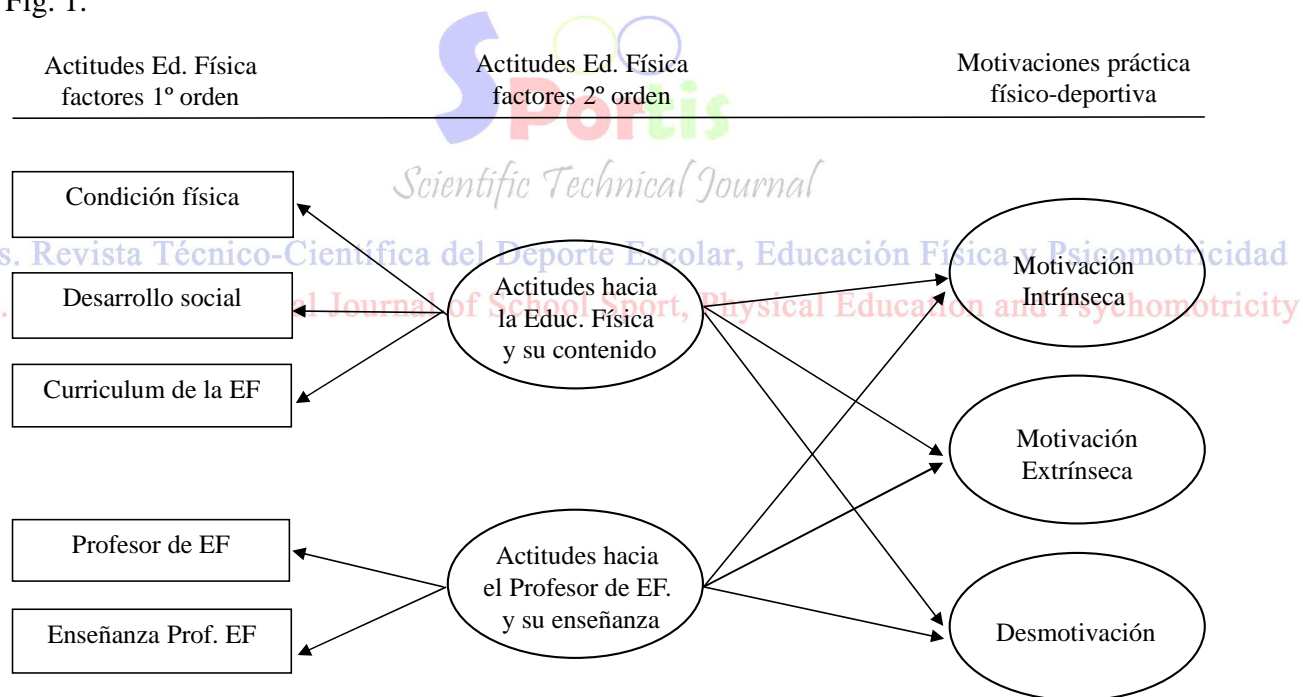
Fig. 1.

Actitudes Ed. Física factores 1º orden

Actitudes Ed. Física factores 2º orden

Motivaciones práctica físico-deportiva

Sportis

Scientific Technical Journal

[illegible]s. Revista Técnico-Científica del Deporte Escolar, Educación Física y Psicomotricidad

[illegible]al Journal of School Sport, Physical Education and Psychomotricity

Condición física

Desarrollo social

Curriculum de la EF

Actitudes hacia la Educ. Física y su contenido

Motivación Intrínseca

Motivación Extrínseca

Profesor de EF

Enseñanza Prof. EF

Actitudes hacia el Profesor de EF. y su enseñanza

Desmotivación